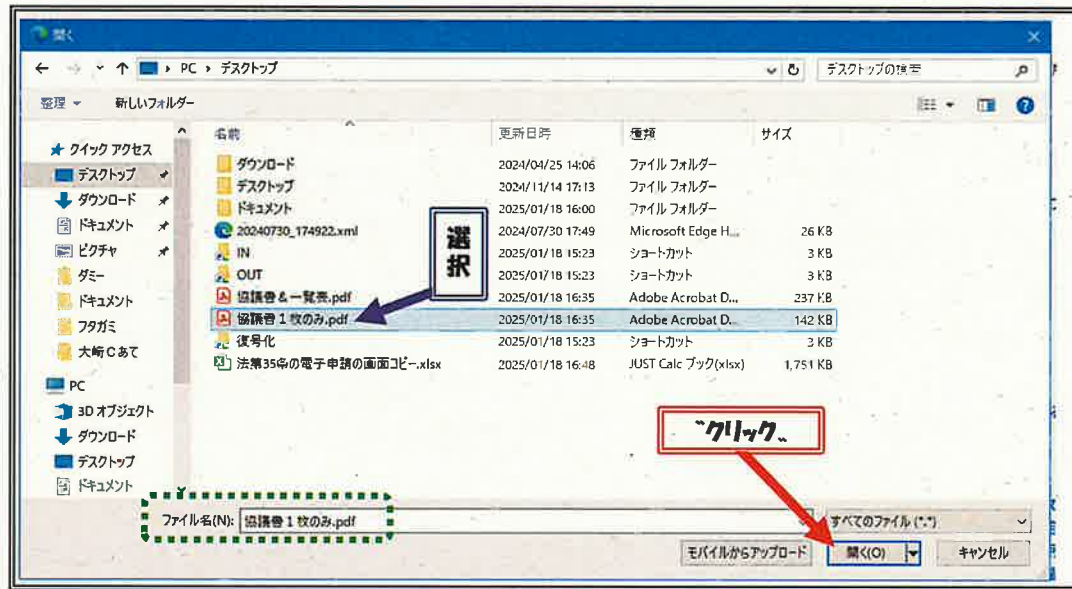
開く

← → ↑ PC › デスクトップ

デスクトップの検索

整理 ▾ 新しいフォルダー

クイック アクセス
デスクトップ
ダウンロード
ドキュメント
ピクチャ
ダミー
ドキュメント
フタガミ
大崎Cあて
PC
3D オブジェクト
ダウンロード
デスクトップ
ドキュメント

| 名前 | 更新日時 | 種類 | サイズ |
|---|---|---|---|
| ダウンロード | 2024/04/25 14:06 | ファイル フォルダー | |
| デスクトップ | 2024/11/14 17:13 | ファイル フォルダー | |
| ドキュメント | 2025/01/18 16:00 | ファイル フォルダー | |
| 20240730_174922.xml | 2024/07/30 17:49 | Microsoft Edge H... | 26 KB |
| IN | 2025/01/18 15:23 | ショートカット | 3 KB |
| OUT | 2025/01/18 15:23 | ショートカット | 3 KB |
| 協議書＆一覧表.pdf | 2025/01/18 16:35 | Adobe Acrobat D... | 237 KB |
| 協議書１枚のみ.pdf | 2025/01/18 16:35 | Adobe Acrobat D... | 142 KB |
| 復号化 | 2025/01/18 15:23 | ショートカット | 3 KB |
| 法第35条の電子申請の画面コピー.xlsx | 2025/01/18 16:48 | JUST Calc ブック(xlsx) | 1,751 KB |

選択

"クリック"

ファイル名(N): 協議書１枚のみ.pdf

すべてのファイル (*.*)

モバイルからアップロード

開く(O)

キャンセル